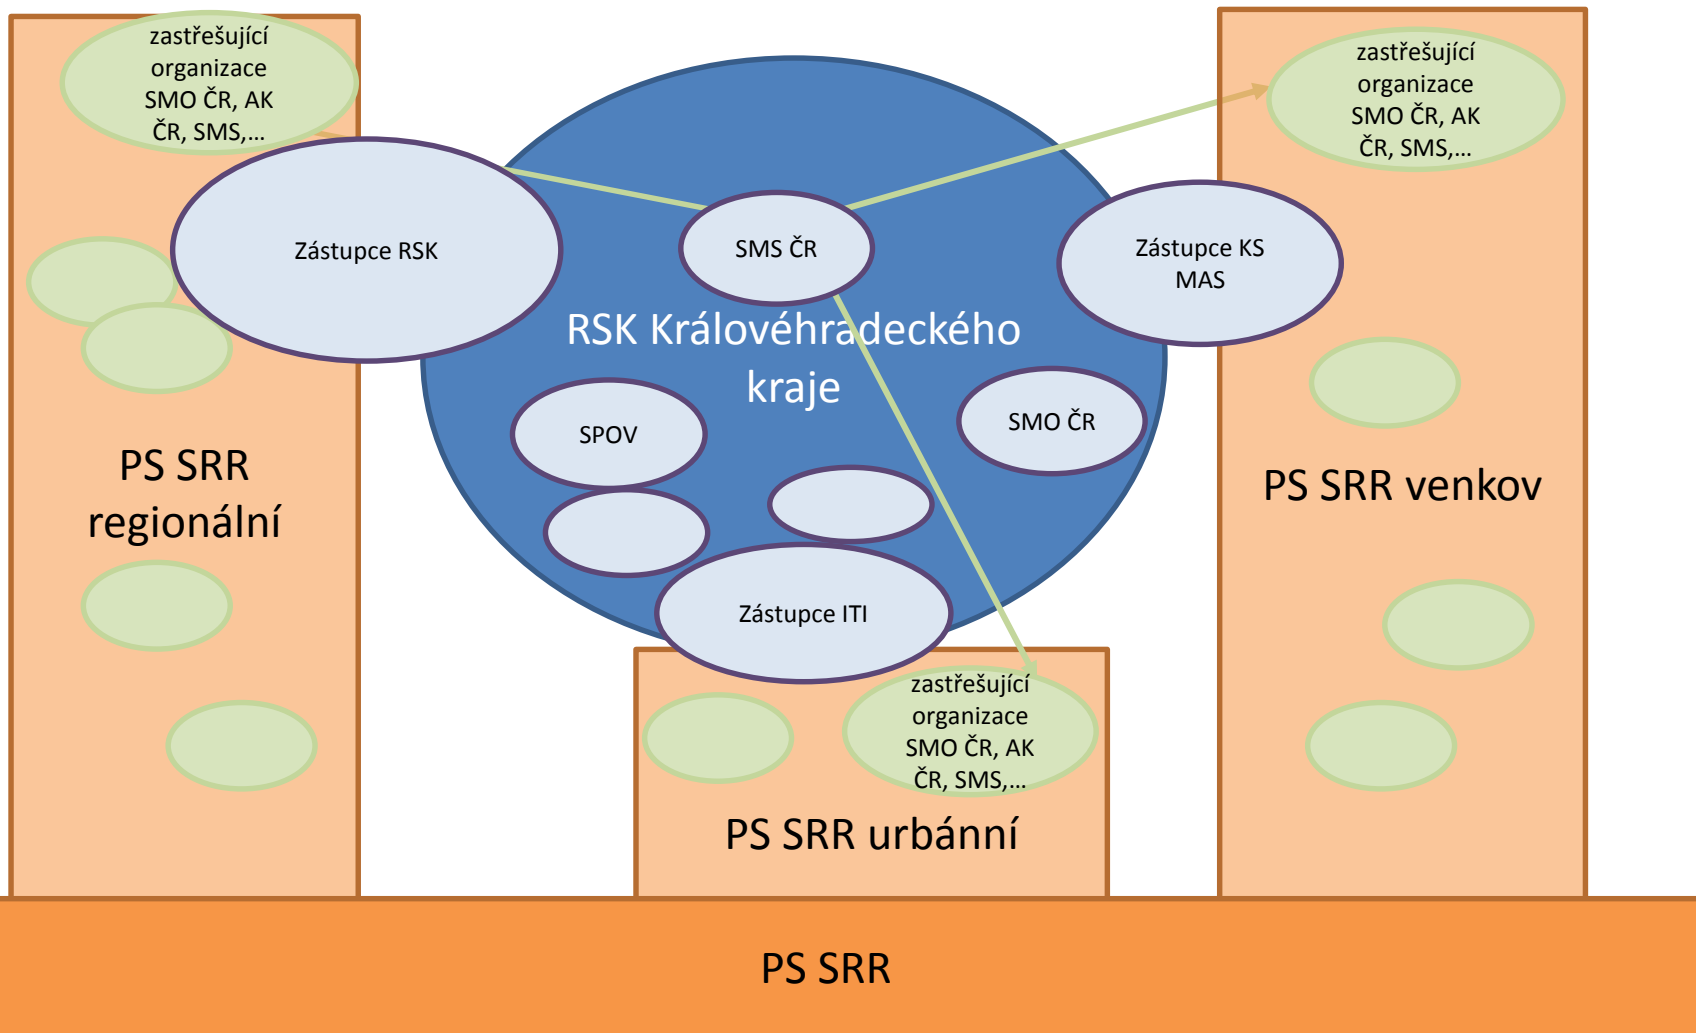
zastřešující organizace SMO ČR, AK ČR, SMS,...

zastřešující organizace SMO ČR, AK ČR, SMS,...

Zástupce RSK

SMS ČR

Zástupce KS MAS

RSK Královéhradeckého kraje

SPOV

SMO ČR

PS SRR regionální

PS SRR venkov

Zástupce ITI

zastřešující organizace SMO ČR, AK ČR, SMS,...

PS SRR urbánní

PS SRR